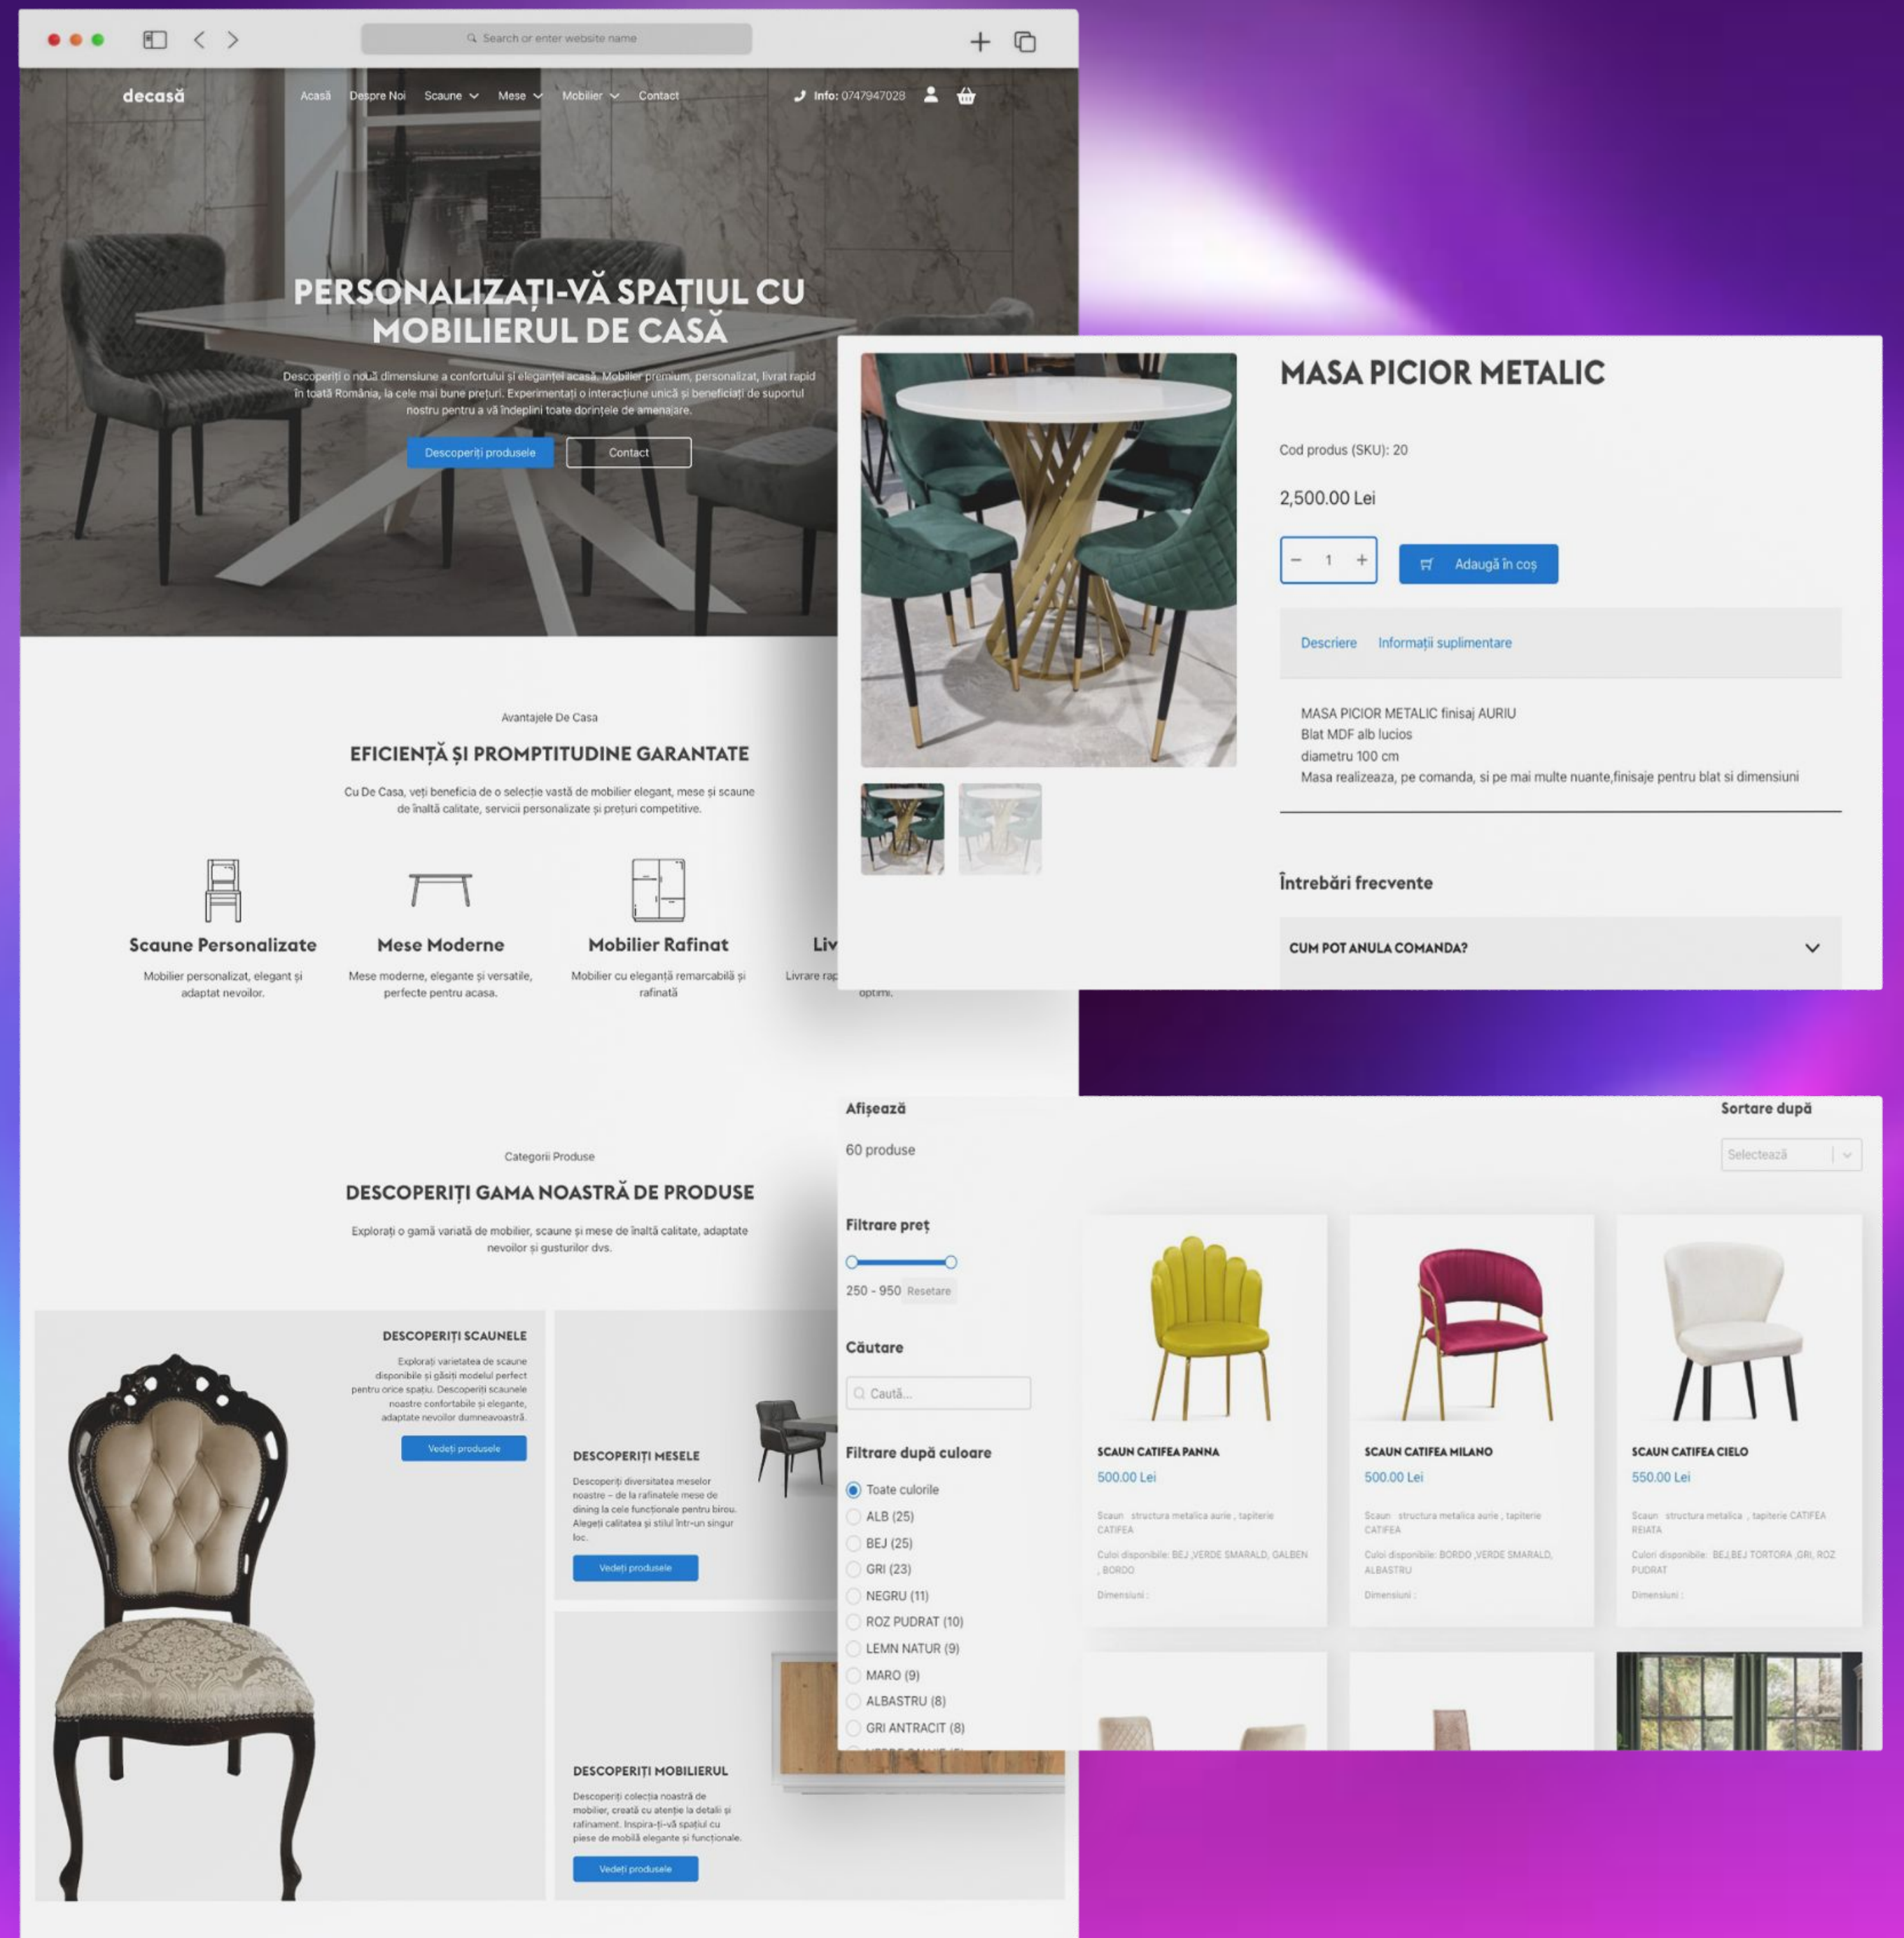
Search or enter website name

decasă

Acasă Despre Noi Scaune Mese Mobilier Contact

Info: 0747947028

PERSONALIZAȚI-VĂ SPAȚIUL CU MOBILIERUL DE CASĂ

Descoperiți o nouă dimensiune a confortului și eleganței acasă. Mobilier premium, personalizat, livrat rapid în toată România, la cele mai bune prețuri. Experimentați o interacțiune unică și beneficiați de suportul nostru pentru a vă îndeplini toate dorințele de amenajare.

Descoperiți produsele Contact

Avantajele De Casa

EFICIENȚĂ ȘI PROMPTITUDINE GARANTATE

Cu De Casa, veți beneficia de o selecție vastă de mobilier elegant, mese și scaune de înaltă calitate, servicii personalizate și prețuri competitive.

Scaune Personalizate
Mobilier personalizat, elegant și adaptat nevoilor.

Mese Moderne
Mese moderne, elegante și versatile, perfecte pentru acasa.

Mobilier Rafinat
Mobilier cu eleganță remarcabilă și rafinată

Liv
Livrare rap
optimi.

Categorii Produse

DESCOPERIȚI GAMA NOASTRĂ DE PRODUSE

Explorați o gamă variată de mobilier, scaune și mese de înaltă calitate, adaptate nevoilor și gusturilor dvs.

DESCOPERIȚI SCAUNELE
Explorați varietatea de scaune disponibile și găsiți modelul perfect pentru orice spațiu. Descoperiți scaunele noastre confortabile și elegante, adaptate nevoilor dumneavoastră.
Vedeți produsele

DESCOPERIȚI MESELE
Descoperiți diversitatea meselor noastre – de la rafinatele mese de dining la cele funcționale pentru birou. Alegeți calitatea și stilul într-un singur loc.
Vedeți produsele

DESCOPERIȚI MOBILIERUL
Descoperiți colecția noastră de mobilier, creată cu atenție la detalii și rafinament. Inspira-ți-vă spațiul cu piese de mobilă elegante și funcționale.
Vedeți produsele

MASA PICIOR METALIC

Cod produs (SKU): 20

2,500.00 Lei

1 Adaugă în coș

Descriere Informații suplimentare

MASA PICIOR METALIC finisaj AURIU
Blat MDF alb lucios
diametru 100 cm
Masa realizeaza, pe comanda, si pe mai multe nuante,finisaje pentru blat si dimensiuni

Întrebări frecvente

CUM POT ANULA COMANDA?

Afișează
60 produse

Sortare după
Selectează

Filtrare preț
250 - 950 Resetare

Căutare
Caută...

Filtrare după culoare
Toate culorile
ALB (25)
BEJ (25)
GRI (23)
NEGRU (11)
ROZ PUDRAT (10)
LEMN NATUR (9)
MARO (9)
ALBASTRU (8)
GRI ANTRACIT (8)
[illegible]

SCAUN CATIFEA PANNA
500.00 Lei
Scaun structura metalica aurie , tapiterie CATIFEA
Culoi disponibile: BEJ ,VERDE SMARALD, GALBEN , BORDO
Dimensiuni :

SCAUN CATIFEA MILANO
500.00 Lei
Scaun structura metalica aurie , tapiterie CATIFEA
Culoi disponibile: BORDO ,VERDE SMARALD, ALBASTRU
Dimensiuni :

SCAUN CATIFEA CIELO
550.00 Lei
Scaun structura metalica , tapiterie CATIFEA REIATA
Culoi disponibile: BEJ,BEJ TORTORA ,GRI, ROZ PUDRAT
Dimensiuni :